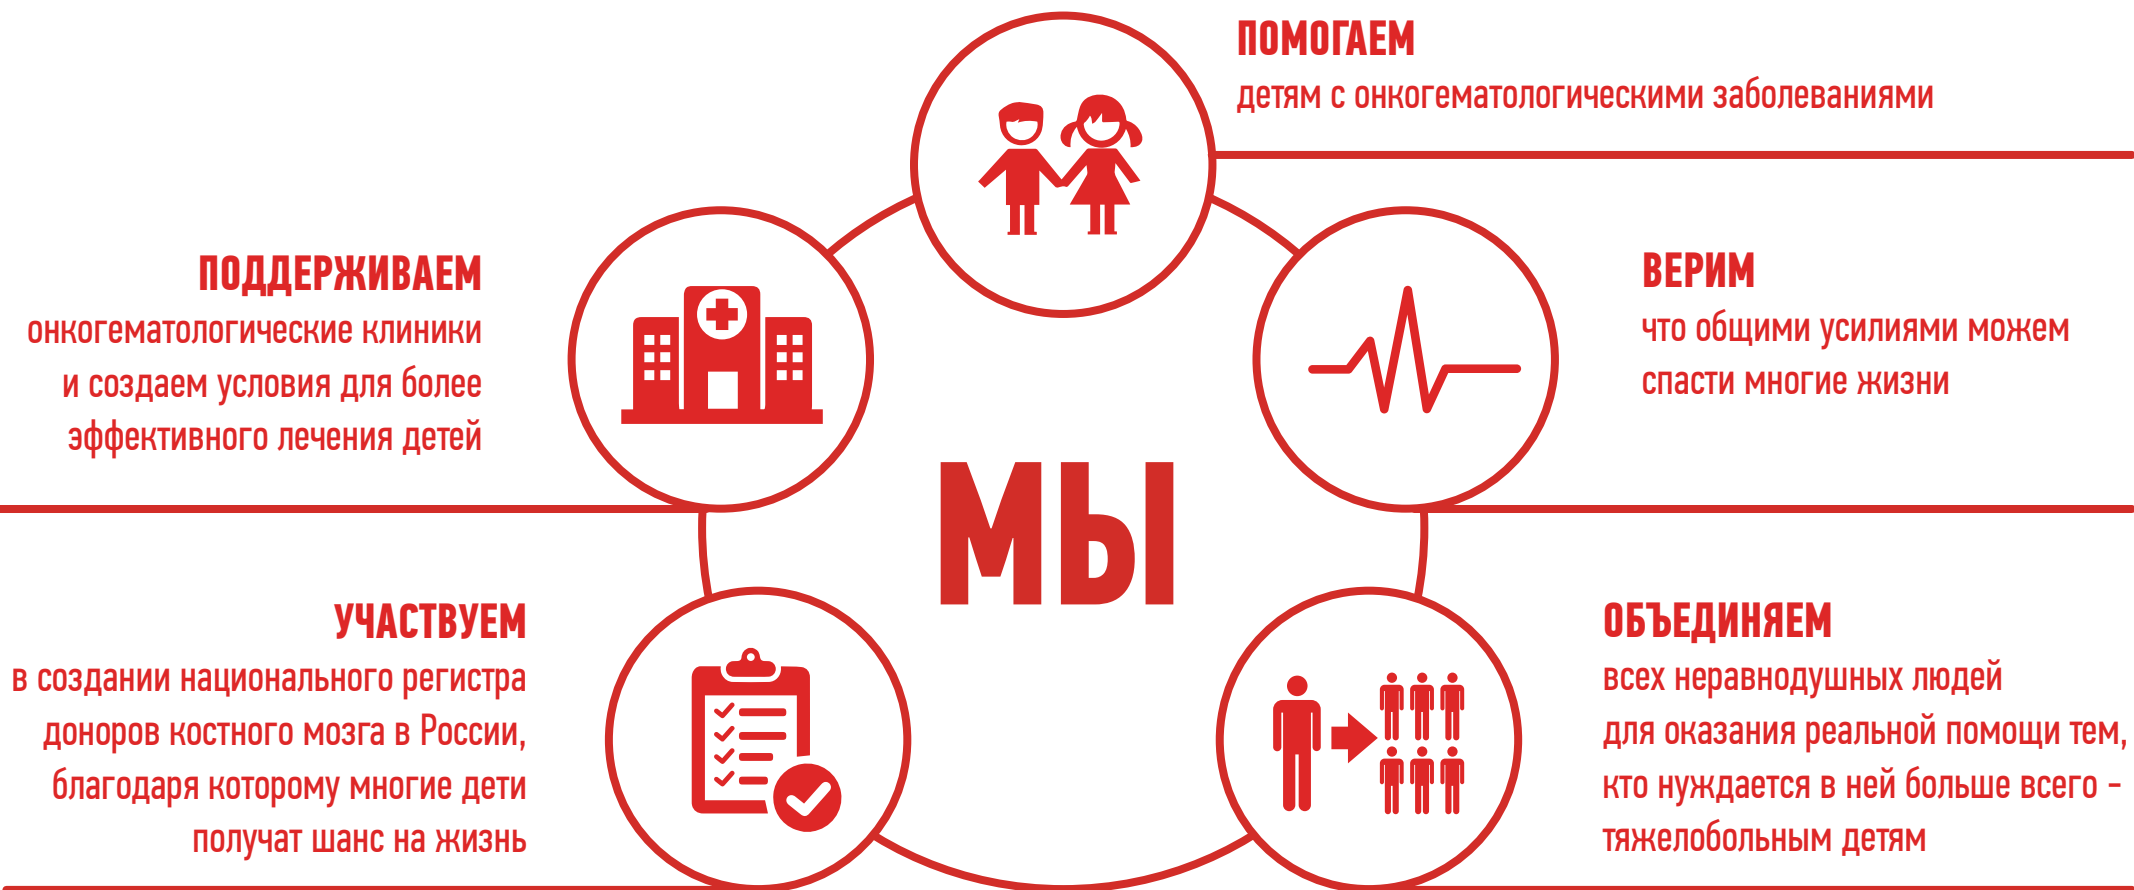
ПОМОГАЕМ
детям с онкогематологическими заболеваниями

ПОДДЕРЖИВАЕМ
онкогематологические клиники и создаем условия для более эффективного лечения детей

ВЕРИМ
что общими усилиями можем спасти многие жизни

МЫ

УЧАСТВУЕМ
в создании национального регистра доноров костного мозга в России, благодаря которому многие дети получат шанс на жизнь

ОБЪЕДИНЯЕМ
всех неравнодушных людей для оказания реальной помощи тем, кто нуждается в ней больше всего – тяжелобольным детям